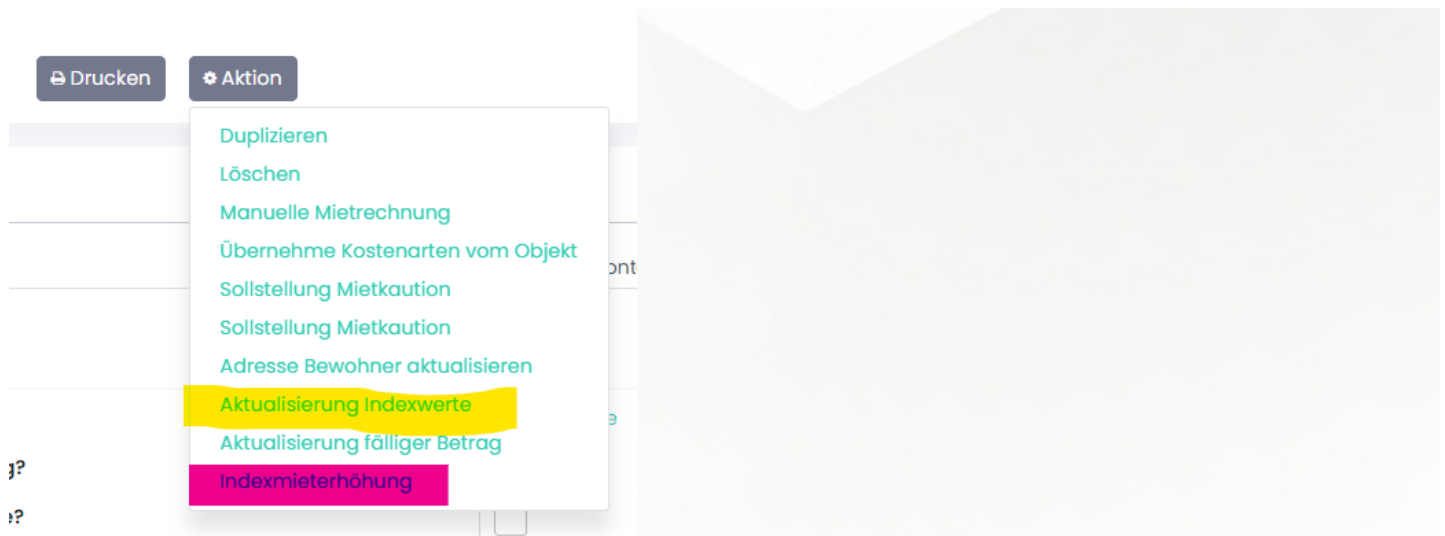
Drucken
Aktion
Duplizieren
Löschen
Manuelle Mietrechnung
Übernehme Kostenarten vom Objekt
Sollstellung Mietkaution
Sollstellung Mietkaution
Adresse Bewohner aktualisieren
Aktualisierung Indexwerte
Aktualisierung fälliger Betrag
Indexmieterhöhung
ont
e
g?
e?